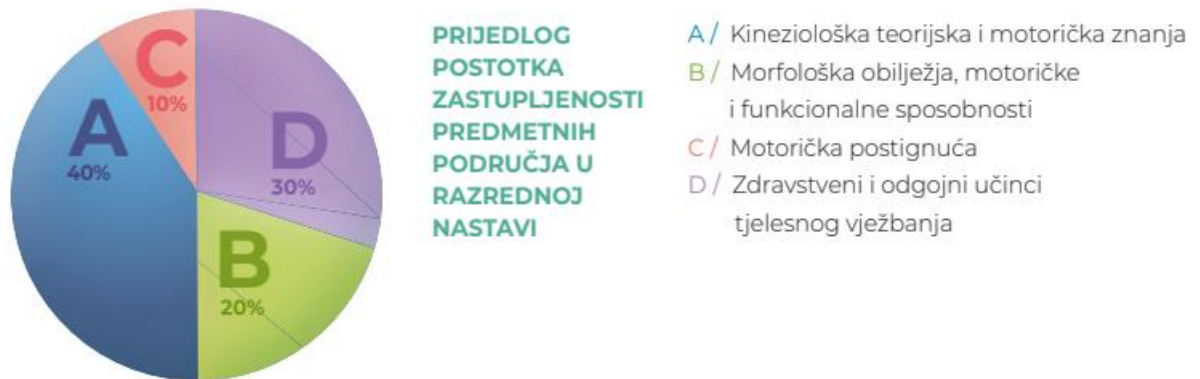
C
10%

A
40%

D
30%

B
20%

PRIJEDLOG POSTOTKA ZASTUPLJENOSTI PREDMETNIH PODRUČJA U RAZREDNOJ NASTAVI

A / Kineziološka teorijska i motorička znanja
B / Morfološka obilježja, motoričke i funkcionalne sposobnosti
C / Motorička postignuća
D / Zdravstveni i odgojni učinci tjelesnog vježbanja